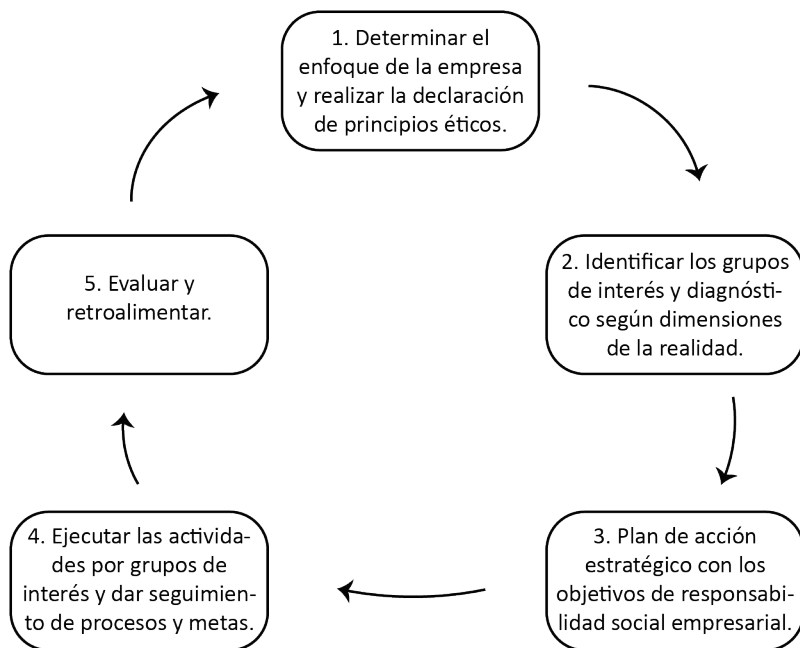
1. Determinar el enfoque de la empresa y realizar la declaración de principios éticos.

2. Identificar los grupos de interés y diagnóstico según dimensiones de la realidad.

3. Plan de acción estratégico con los objetivos de responsabilidad social empresarial.

4. Ejecutar las actividades por grupos de interés y dar seguimiento de procesos y metas.

5. Evaluar y retroalimentar.